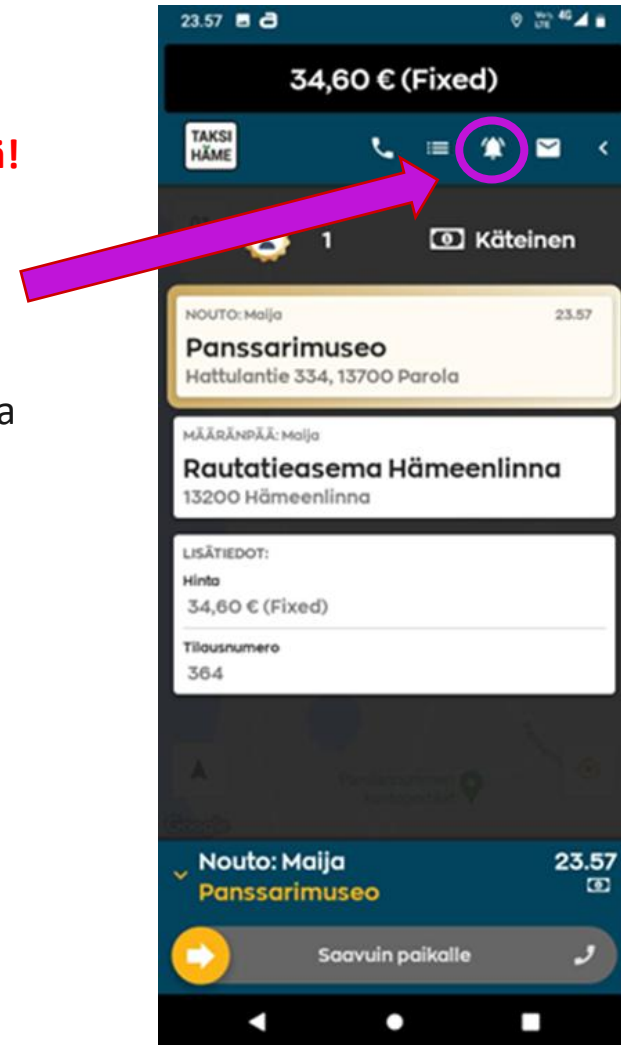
i!

a

23.57

34,60 € (Fixed)

TAKSI HÄME

1

Käteinen

NOUTO: Maija

23.57

Panssarimuseo

Hattulantie 334, 13700 Parola

MÄÄRÄNPÄÄ: Maija

Rautatieasema Hämeenlinna

13200 Hämeenlinna

LISÄTIEDOT:

Hinta

34,60 € (Fixed)

Tilausnumero

364

Nouto: Maija

23.57

Panssarimuseo

Saavuin paikalle